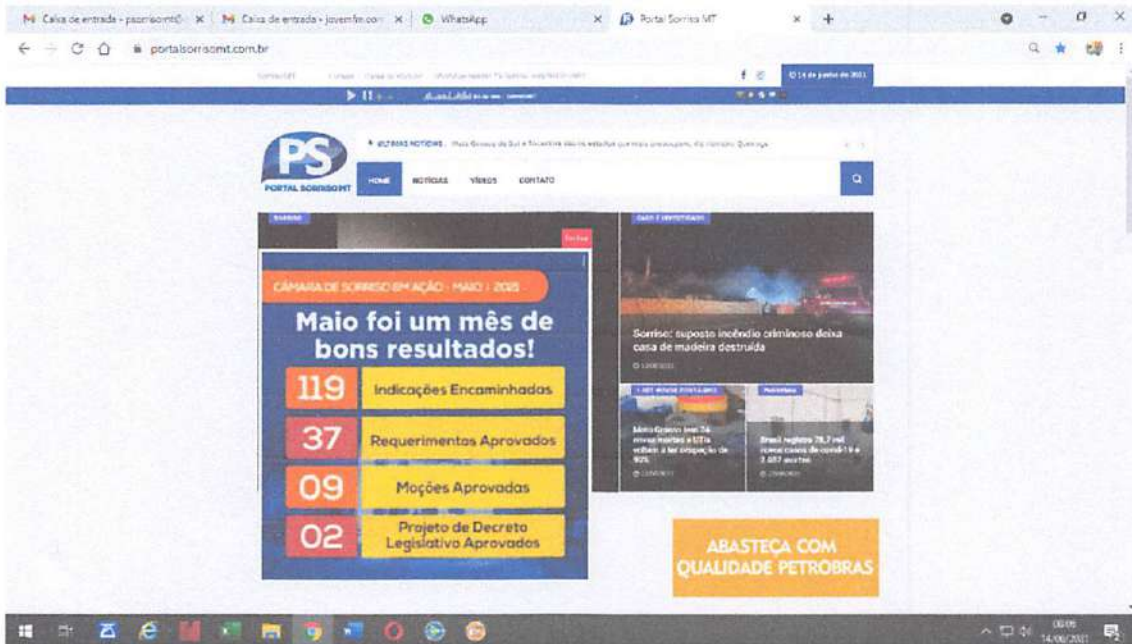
M Caixa de entrada - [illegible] × M Caixa de entrada - jovemfm.com × WhatsApp × Portal Sorriso MT × +

portalsorrisomt.com.br

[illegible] 14 de junho de 2021

PS PORTAL SORRISO MT

ÚLTIMAS NOTÍCIAS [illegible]

HOME NOTÍCIAS VÍDEOS CONTATO

SORRISO

CASO E IDENTIDADE

CÂMARA DE SORRISO EM AÇÃO - MAIO | 2021

Maio foi um mês de bons resultados!

119 Indicações Encaminhadas

37 Requerimentos Aprovados

09 Moções Aprovadas

02 Projeto de Decreto Legislativo Aprovados

Sorriso: suposto incêndio criminoso deixa casa de madeira destruída

Mato Grosso tem 24 novas mortes e UTIs voltam a ter ocupação de 92%

Brasil registra 78,7 mil novos casos de covid-19 e 2.057 mortes

ABASTEÇA COM QUALIDADE PETROBRAS

14/06/2021